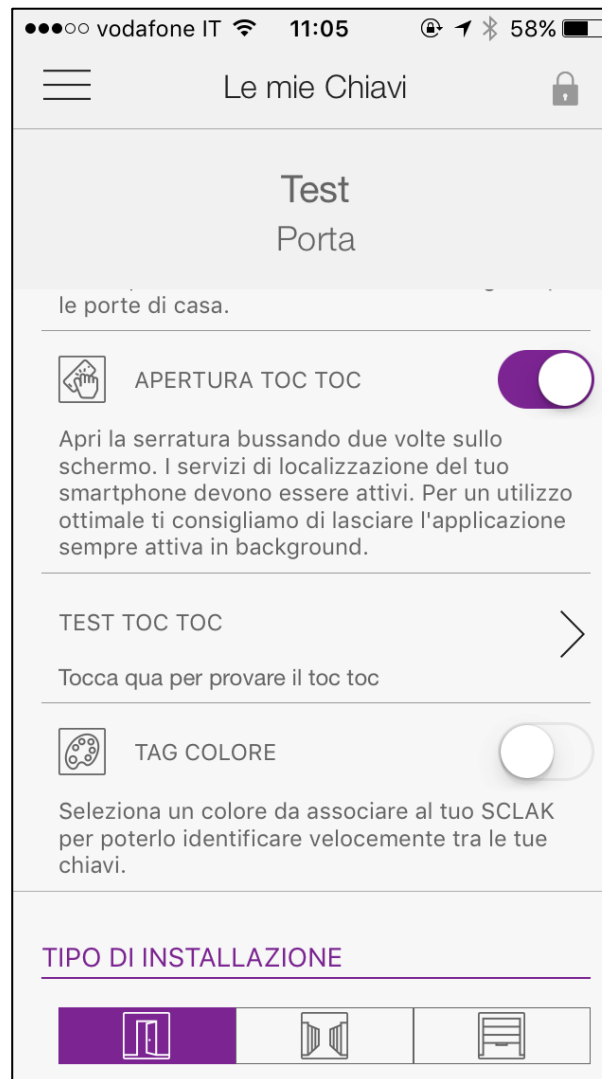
●●●○○ vodafone IT 11:05 58%

Le mie Chiavi

Test
Porta

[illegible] le porte di casa.

APERTURA TOC TOC

Apri la serratura bussando due volte sullo schermo. I servizi di localizzazione del tuo smartphone devono essere attivi. Per un utilizzo ottimale ti consigliamo di lasciare l'applicazione sempre attiva in background.

TEST TOC TOC

Tocca qua per provare il toc toc

TAG COLORE

Seleziona un colore da associare al tuo SCLAK per poterlo identificare velocemente tra le tue chiavi.

TIPO DI INSTALLAZIONE